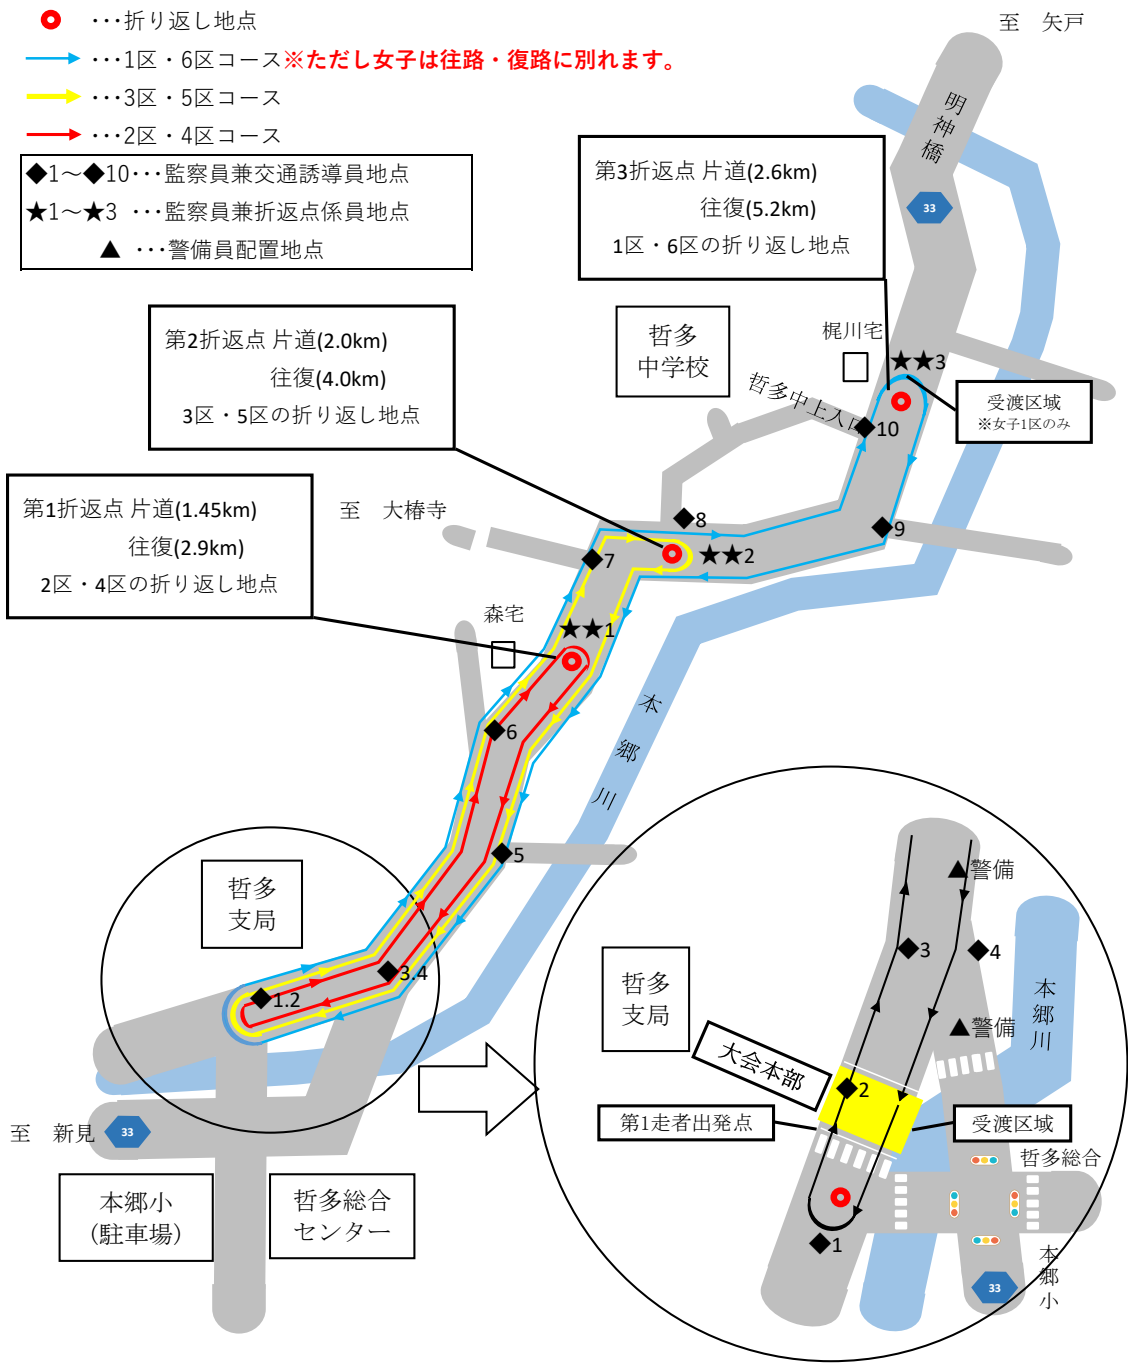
・・・折り返し地点
・・・1区・6区コース※ただし女子は往路・復路に別れます。
・・・3区・5区コース
・・・2区・4区コース

◆1～◆10・・・監察員兼交通誘導員地点
★1～★3 ・・・監察員兼折返点係員地点
▲ ・・・警備員配置地点

至 矢戸

明神橋

33

第3折返点 片道(2.6km)
往復(5.2km)
1区・6区の折り返し地点

哲多中学校

梶川宅

★★3

哲多中上入口

10

受渡区域
※女子1区のみ

第2折返点 片道(2.0km)
往復(4.0km)
3区・5区の折り返し地点

至 大椿寺

8

9

7

★★2

第1折返点 片道(1.45km)
往復(2.9km)
2区・4区の折り返し地点

森宅

★★1

6

本郷川

5

哲多支局

3.4

1.2

至 新見

33

本郷小
(駐車場)

哲多総合センター

▲警備

3

4

哲多支局

本郷川

▲警備

大会本部

2

第1走者出発点

受渡区域

哲多総合

1

33

本郷小